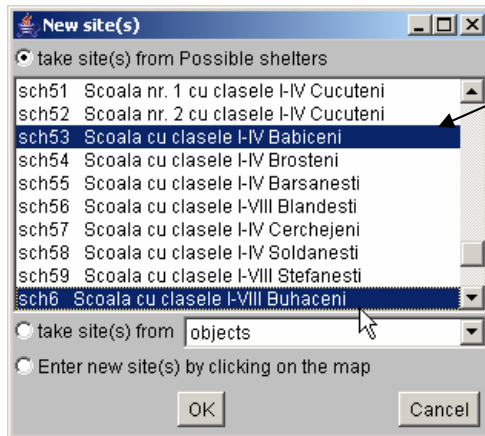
New site(s)

take site(s) from Possible shelters

sch51 Scoala nr. 1 cu clasele I-IV Cucuteni
sch52 Scoala nr. 2 cu clasele I-IV Cucuteni
sch53 Scoala cu clasele I-IV Babiceni
sch54 Scoala cu clasele I-IV Brosteni
sch55 Scoala cu clasele I-IV Barsanesti
sch56 Scoala cu clasele I-VIII Blandesti
sch57 Scoala cu clasele I-IV Cerchejeni
sch58 Scoala cu clasele I-IV Soldanesti
sch59 Scoala cu clasele I-VIII Stefanesti
sch6 Scoala cu clasele I-VIII Buhaceni

take site(s) from objects

Enter new site(s) by clicking on the map

OK Cancel